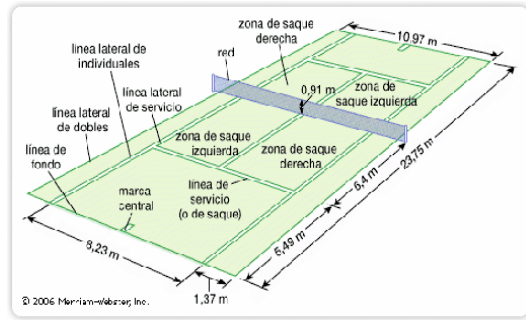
zona de saque derecha

10,97 m

línea lateral de individuales

red

línea lateral de servicio

0,91 m

zona de saque izquierda

línea lateral de dobles

línea de fondo

zona de saque izquierda

zona de saque derecha

marca central

línea de servicio (o de saque)

6,4 m

23,75 m

5,49 m

8,23 m

1,37 m

© 2006 Merriam-Webster, Inc.